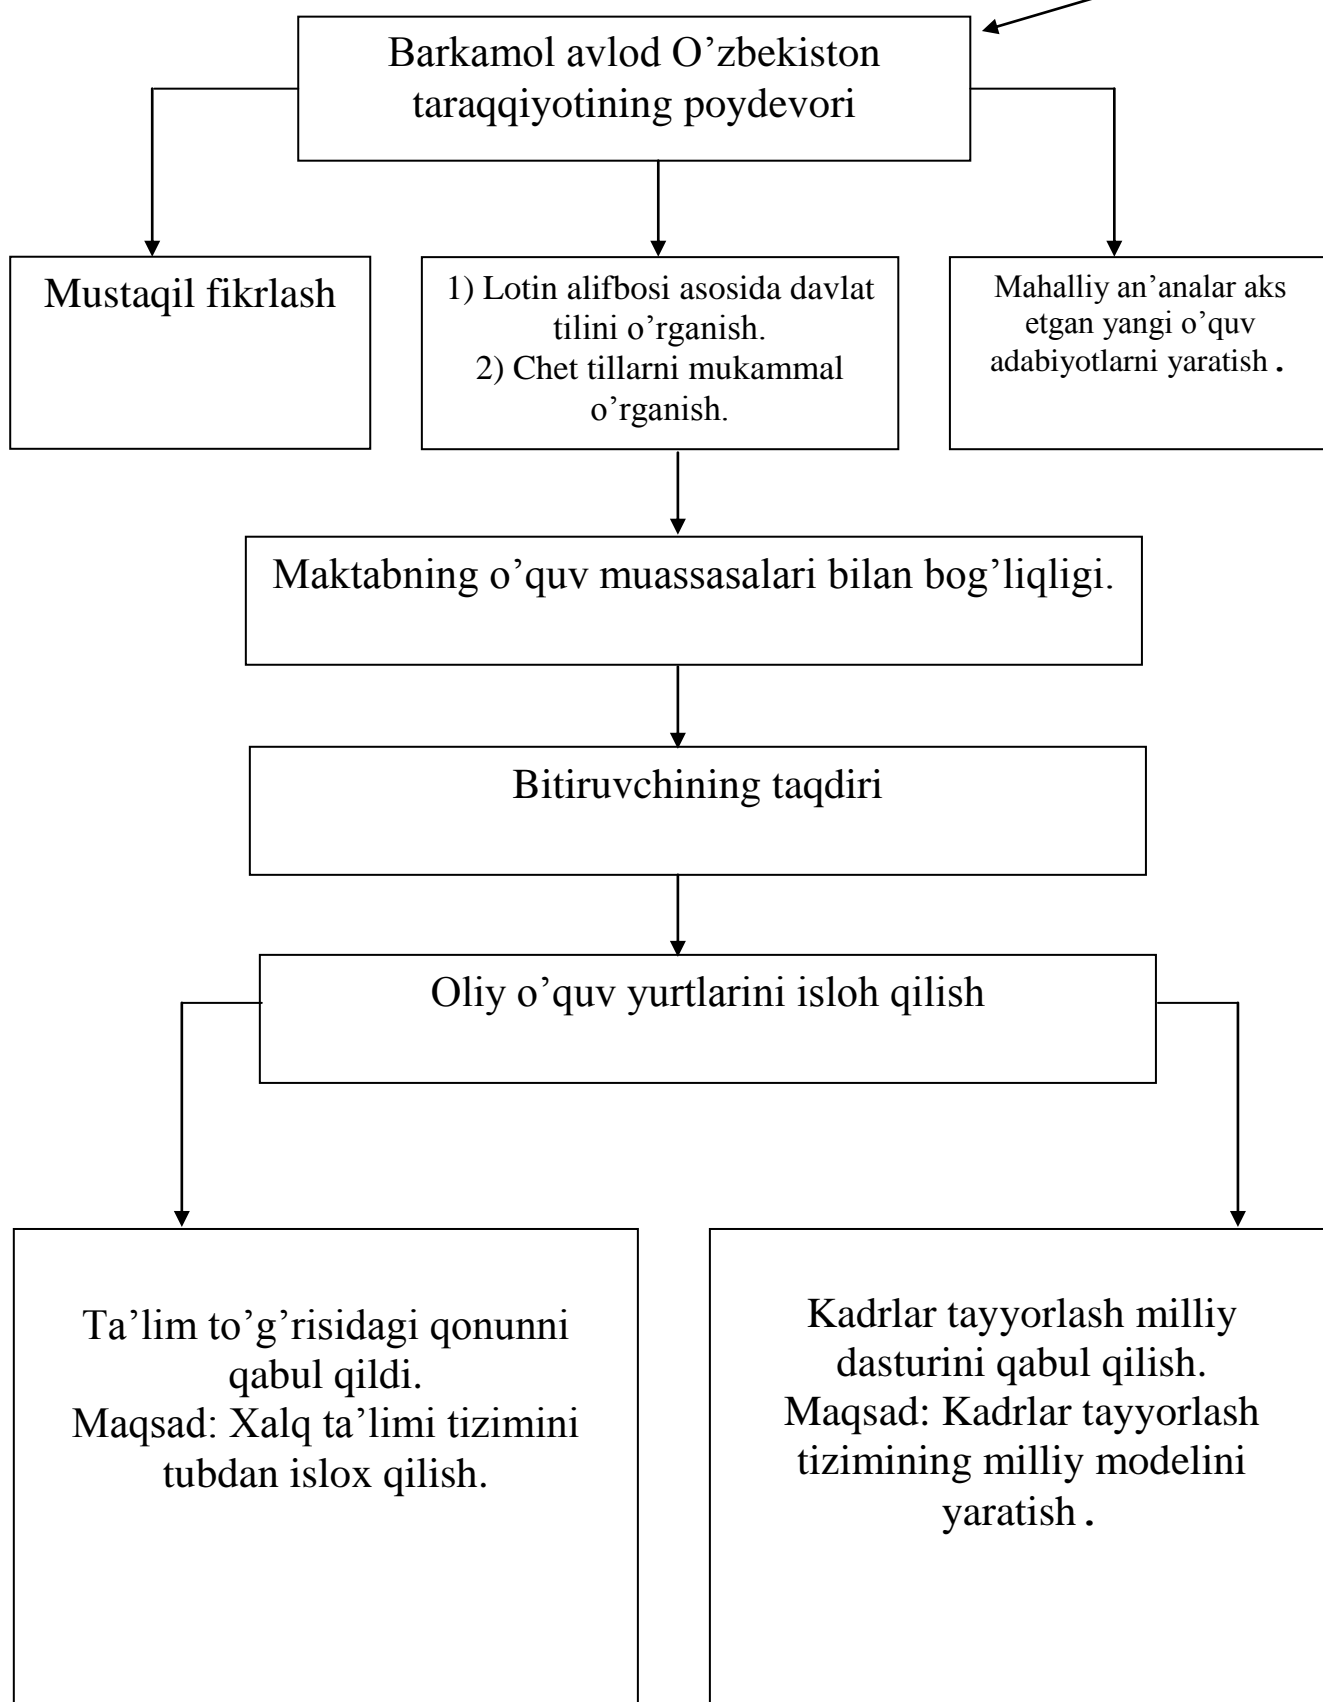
Barkamol avlod O’zbekiston taraqqiyotining poydevori

Mustaqil fikrlash

1) Lotin alifbosi asosida davlat tilini o’rganish.
2) Chet tillarni mukammal o’rganish.

Mahalliy an’analar aks etgan yangi o’quv adabiyotlarni yaratish.

Maktabning o’quv muassasalari bilan bog’liqligi.

Bitiruvchining taqdiri

Oliy o’quv yurtlarini isloh qilish

Ta’lim to’g’risidagi qonunni qabul qildi.
Maqsad: Xalq ta’limi tizimini tubdan islox qilish.

Kadrlar tayyorlash milliy dasturini qabul qilish.
Maqsad: Kadrlar tayyorlash tizimining milliy modelini yaratish.